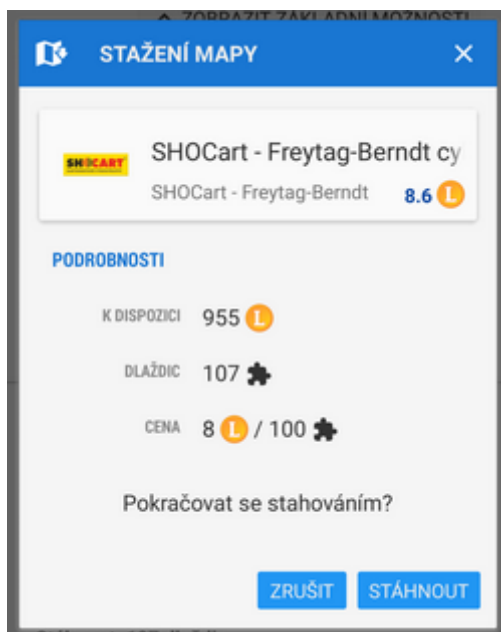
ZOBRAZIT ZÁKLADNÍ MOŽNOSTI

STAŽENÍ MAPY ×

SHOCART

SHOCart - Freytag-Berndt cy

SHOCart - Freytag-Berndt 8.6 L

PODROBNOSTI

K DISPOZICI 955 L

DLAŽDIC 107

CENA 8 L / 100

Pokračovat se stahováním?

ZRUŠIT STÁHNOUT